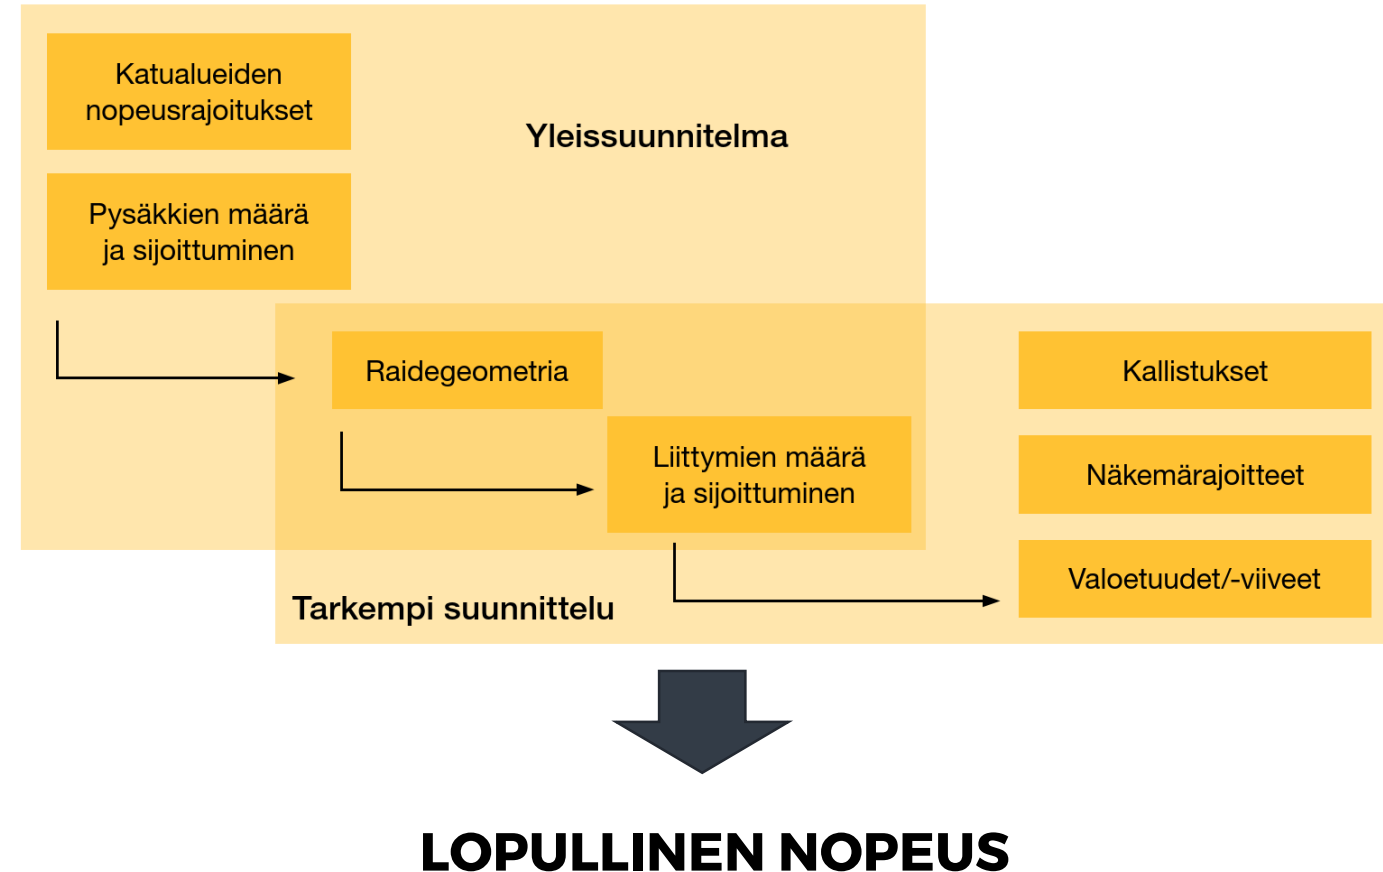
Katualueiden nopeusrajoitukset

Yleissuunnitelma

Pysäkkien määrä ja sijoittuminen

Raidegeometria

Kallistukset

Liittymien määrä ja sijoittuminen

Näkemärajoitteet

Valoetuudet/-viiveet

Tarkempi suunnittelu

LOPULLINEN NOPEUS